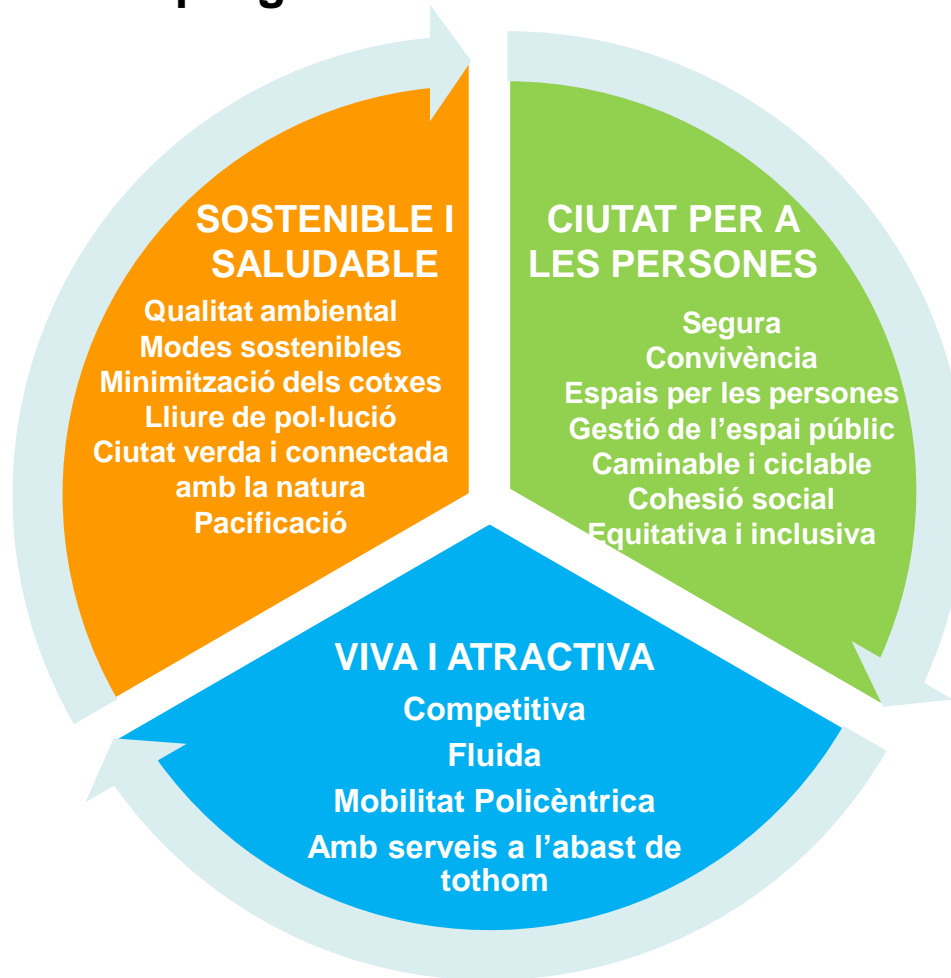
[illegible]

SOSTENIBLE I SALUDABLE
Qualitat ambiental
Modes sostenibles
Minimització dels cotxes
Lliure de pol·lució
Ciutat verda i connectada amb la natura
Pacificació

CIUTAT PER A LES PERSONES
Segura
Convivència
Espais per les persones
Gestió de l'espai públic
Caminable i ciclable
Cohesió social
Equitativa i inclusiva

VIVA I ATRACTIVA
Competitiva
Fluida
Mobilitat Policèntrica
Amb serveis a l'abast de tothom